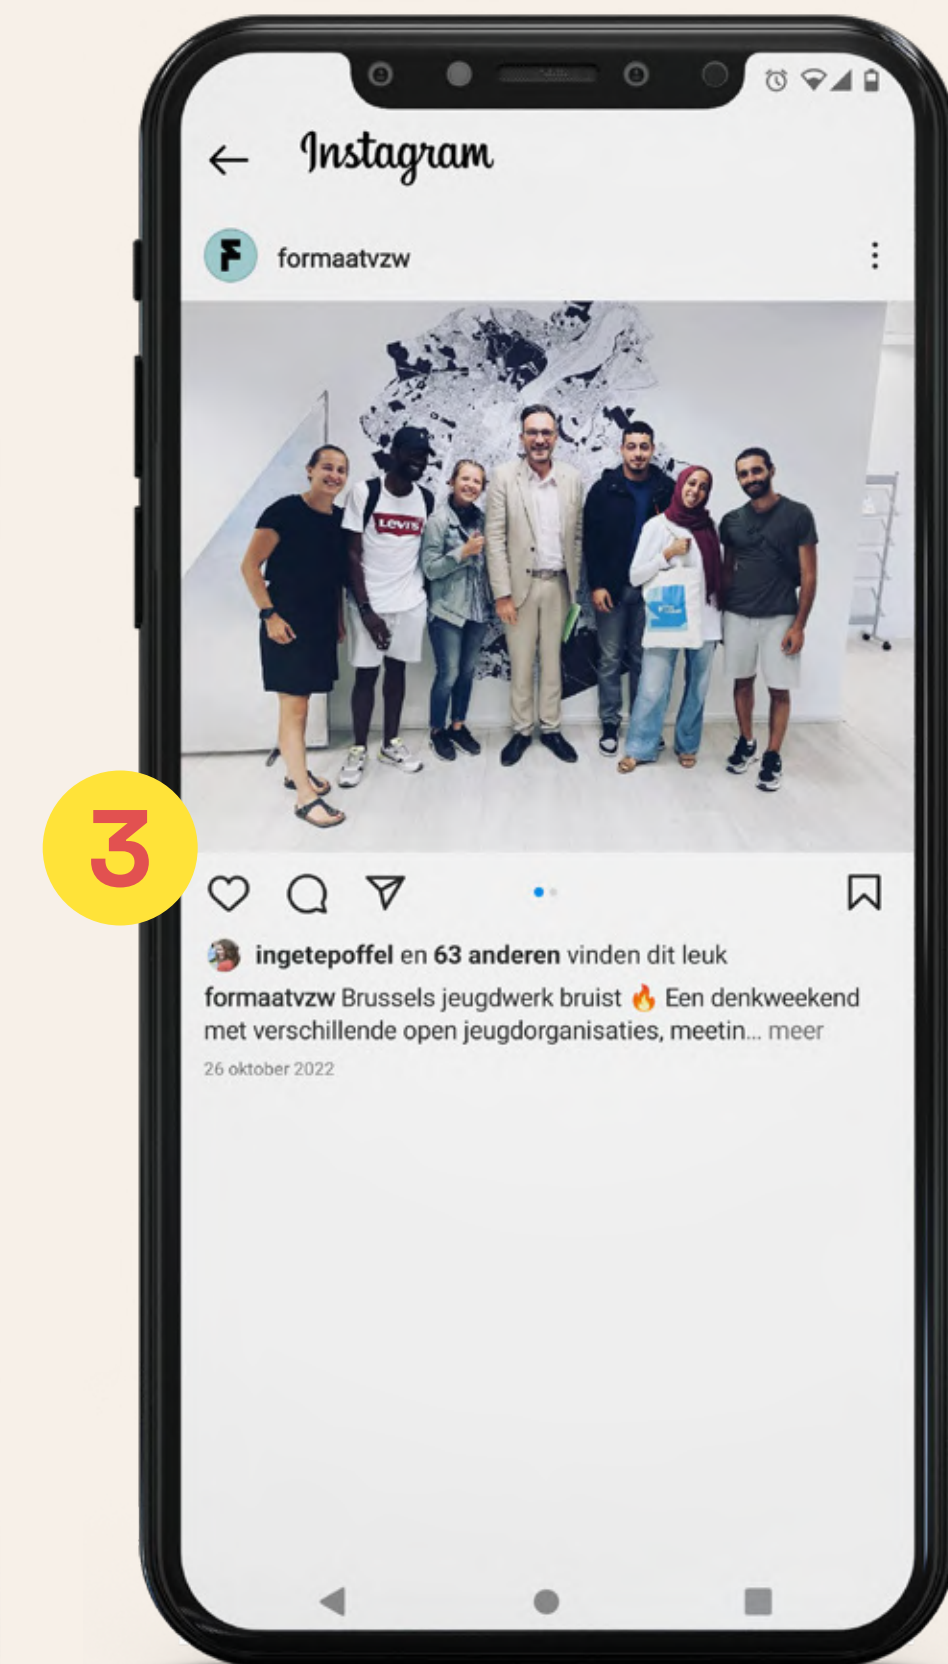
Instagram

formaatvzw

Levi's

3

ingetepoffel en 63 anderen vinden dit leuk

formaatvzw Brussels jeugdwerk bruist 🔥 Een denkweekend met verschillende open jeugdorganisaties, meetin... meer

26 oktober 2022